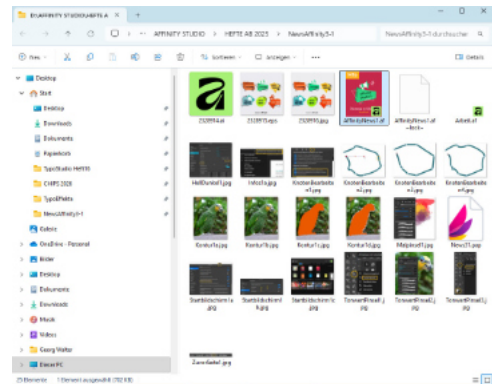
AFFINITY STUDIOHEFTE A
AFFINITY STUDIO > HEFTE AB 2025 > NewsAffinity5-1
NewsAffinity5-1 durchsuchen
Neu
Sortieren
Anzeigen
Details
Desktop
Start
Desktop
Downloads
Dokumente
Papierkorb
TypoStudio Heft30
CHIPS 2020
TypoEffekte
NewsAffinity5-1
Galerie
OneDrive - Personal
Bilder
Desktop
Dokumente
Downloads
Musik
Videos
Georg Walter
Dieser PC
232994.af
232871.eps
232990.jpg
AffinityNews1.af
AffinityNews1.af~lock~
Adobe.af
HellDunkel1.jpg
Infos1a.jpg
KnotenBearbeiten1.jpg
KnotenBearbeiten2.jpg
KnotenBearbeiten3.jpg
KnotenBearbeiten4.jpg
Kontur1a.jpg
Kontur1b.jpg
Kontur1c.jpg
Kontur1d.jpg
Malpinsel1.jpg
News21.jpg
Startbildschirm1a.jpg
Startbildschirm1b.jpg
Startbildschirm1c.jpg
TonwertRewall1.jpg
TonwertRewall2.jpg
TonwertRewall3.jpg
Zauberstab1.jpg
25 Elemente | 1 Element ausgewählt (782 KB)